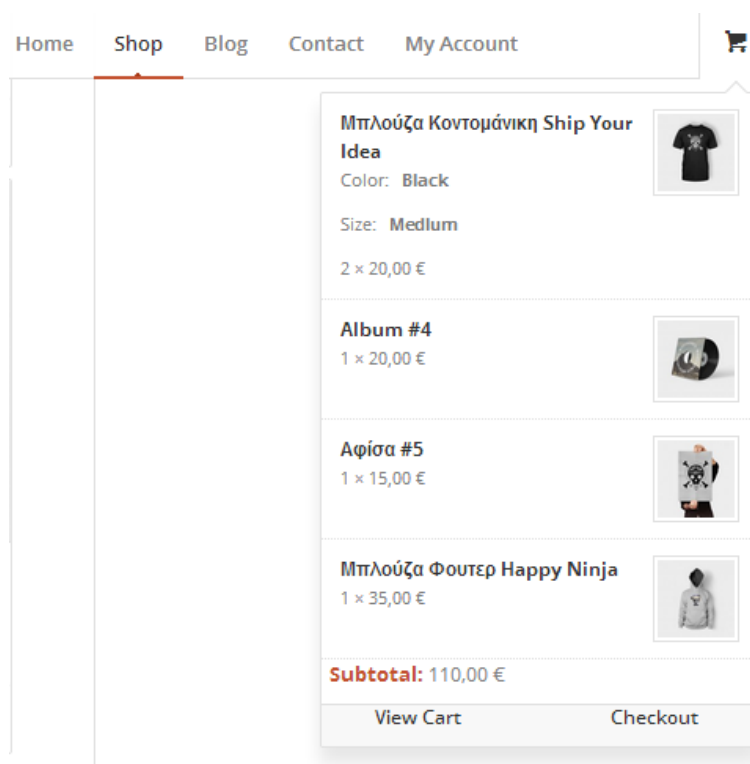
Home Shop Blog Contact My Account

Μπλούζα Κοντομάνικη Ship Your Idea
Color: Black

Size: Medium

2 × 20,00 €

Album #4
1 × 20,00 €

Αφίσα #5
1 × 15,00 €

Μπλούζα Φουτερ Happy Ninja
1 × 35,00 €

Subtotal: 110,00 €

View Cart Checkout